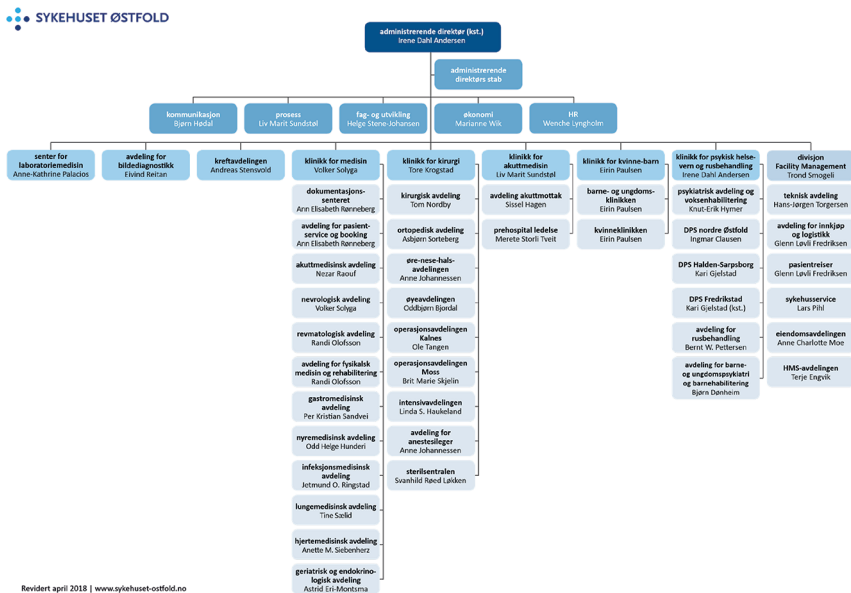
SYKEHUSET ØSTFOLD

administrerende direktør (kst.)
Irene Dahl Andersen

administrerende direktørs stab

kommunikasjon
Bjørn Hødal

prosess
Liv Marit Sundstøl

fag- og utvikling
Helge Stene-Johansen

økonomi
Marianne Wik

HR
Wenche Lyngholm

senter for laboratoriemedisin
Anne-Kathrine Palacios

avdeling for bildediagnostikk
Eivind Reitan

kreftavdelingen
Andreas Stensvold

klinikk for medisin
Volker Solyga

dokumentasjonssenteret
Ann Elisabeth Rønneberg

avdeling for pasientservice og booking
Ann Elisabeth Rønneberg

akuttmedisinsk avdeling
Nezar Raouf

nevrologisk avdeling
Volker Solyga

revmatologisk avdeling
Randi Olofsson

avdeling for fysikalsk medisin og rehabilitering
Randi Olofsson

gastromedisinsk avdeling
Per Kristian Sandvei

nyremedisinsk avdeling
Odd Helge Hunderi

infeksjonsmedisinsk avdeling
Jetmund O. Ringstad

lungemedisinsk avdeling
Tine Sælid

hjertemedisinsk avdeling
Anette M. Siebenherz

geriatrisk og endokrinologisk avdeling
Astrid Eri-Montsma

klinikk for kirurgi
Tore Krogstad

kirurgisk avdeling
Tom Nordby

ortopedisk avdeling
Asbjørn Sorteberg

øre-nese-halsavdelingen
Anne Johannessen

øyeavdelingen
Oddbjørn Bjørdal

operasjonsavdelingen Kalnes
Ole Tangen

operasjonsavdelingen Moss
Brit Marie Skjelin

intensivavdelingen
Linda S. Haukeland

avdeling for anestesileger
Anne Johannessen

sterilsentralen
Svanhild Røed Løkken

klinikk for akuttmedisin
Liv Marit Sundstøl

avdeling akuttmottak
Sissel Hagen

prehospital ledelse
Merete Storli Tveit

klinikk for kvinne-barn
Eirin Paulsen

barne- og ungdomsklinikken
Eirin Paulsen

kvinneklinikken
Eirin Paulsen

klinikk for psykisk helsevern og rusbehandling
Irene Dahl Andersen

psykiatrisk avdeling og voksenhabilitering
Knut-Erik Hymer

DPS nordre Østfold
Ingmar Clausen

DPS Halden-Sarpsborg
Kari Gjelstad

DPS Fredrikstad
Kari Gjelstad (kst.)

avdeling for rusbehandling
Bernt W. Pettersen

avdeling for barne- og ungdomspsykiatri og barnehabilitering
Bjørn Dønheim

divisjon Facility Management
Trond Smogeli

teknisk avdeling
Hans-Jørgen Torgersen

avdeling for innkjøp og logistikk
Glenn Løvli Fredriksen

pasientreiser
Glenn Løvli Fredriksen

sykehusservice
Lars Pihl

eiendomsavdelingen
Anne Charlotte Moe

HMS-avdelingen
Terje Engvik

Revidert april 2018 | www.sykehuset-ostfold.no